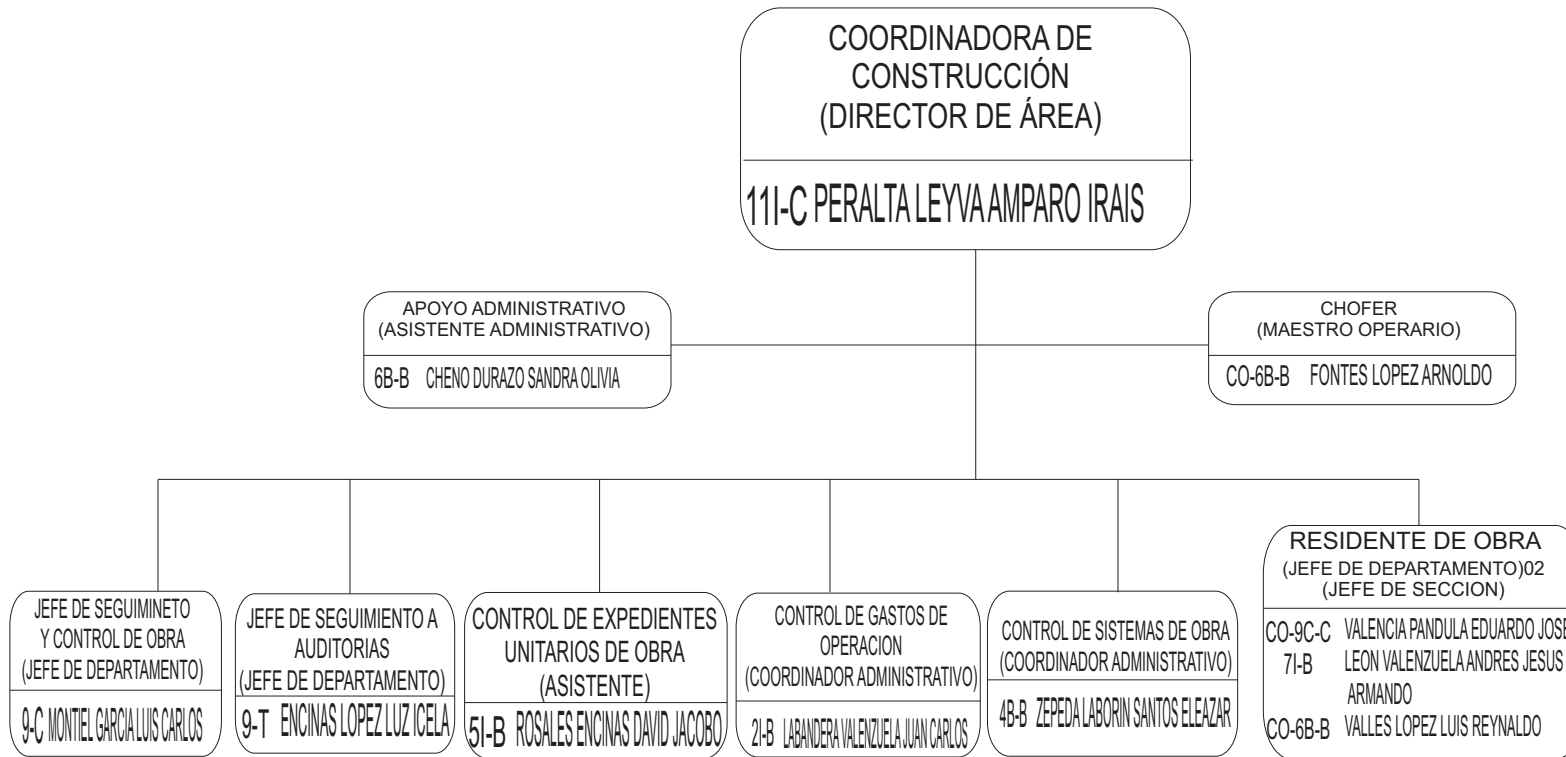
COORDINADORA DE CONSTRUCCIÓN
(DIRECTOR DE ÁREA)

11I-C PERALTA LEYVA AMPARO IRAIS

APOYO ADMINISTRATIVO
(ASISTENTE ADMINISTRATIVO)

6B-B CHENO DURAZO SANDRA OLIVIA

CHOFER
(MAESTRO OPERARIO)

CO-6B-B FONTES LOPEZ ARNOLDO

JEFE DE SEGUIMINETO Y CONTROL DE OBRA
(JEFE DE DEPARTAMENTO)

9-C MONTIEL GARCIA LUIS CARLOS

JEFE DE SEGUIMIENTO A AUDITORIAS
(JEFE DE DEPARTAMENTO)

9-T ENCINAS LOPEZ LUZ ICELA

CONTROL DE EXPEDIENTES UNITARIOS DE OBRA
(ASISTENTE)

5I-B ROSALES ENCINAS DAVID JACOBO

CONTROL DE GASTOS DE OPERACION
(COORDINADOR ADMINISTRATIVO)

2I-B LABANDERA VALENZUELA JUAN CARLOS

CONTROL DE SISTEMAS DE OBRA
(COORDINADOR ADMINISTRATIVO)

4B-B ZEPEDA LABORIN SANTOS ELEAZAR

RESIDENTE DE OBRA
(JEFE DE DEPARTAMENTO)02
(JEFE DE SECCION)

CO-9C-C VALENCIA PANDULA EDUARDO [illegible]
7I-B LEON VALENZUELA ANDRES JESUS ARMANDO
CO-6B-B VALLES LOPEZ LUIS REYNALDO